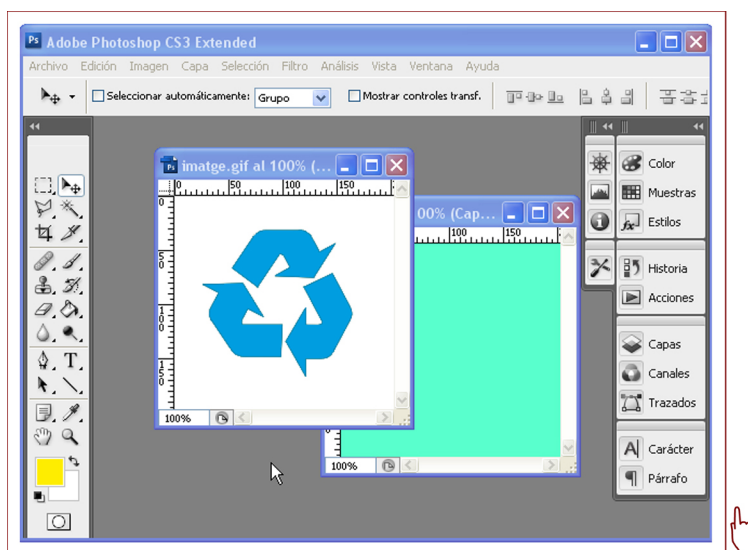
Ps Adobe Photoshop CS3 Extended

Archivo Edición Imagen Capa Selección Filtro Análisis Vista Ventana Ayuda

Seleccionar automáticamente: Grupo Mostrar controles transf.

imatge.gif al 100% (...

0 50 100 150

0 5 0 1 0 0 1 5 0

100%

00% (Cap...

100 150

100%

Color
Muestras
Estilos
Historia
Acciones
Capas
Canales
Trazados
Carácter
Párrafo